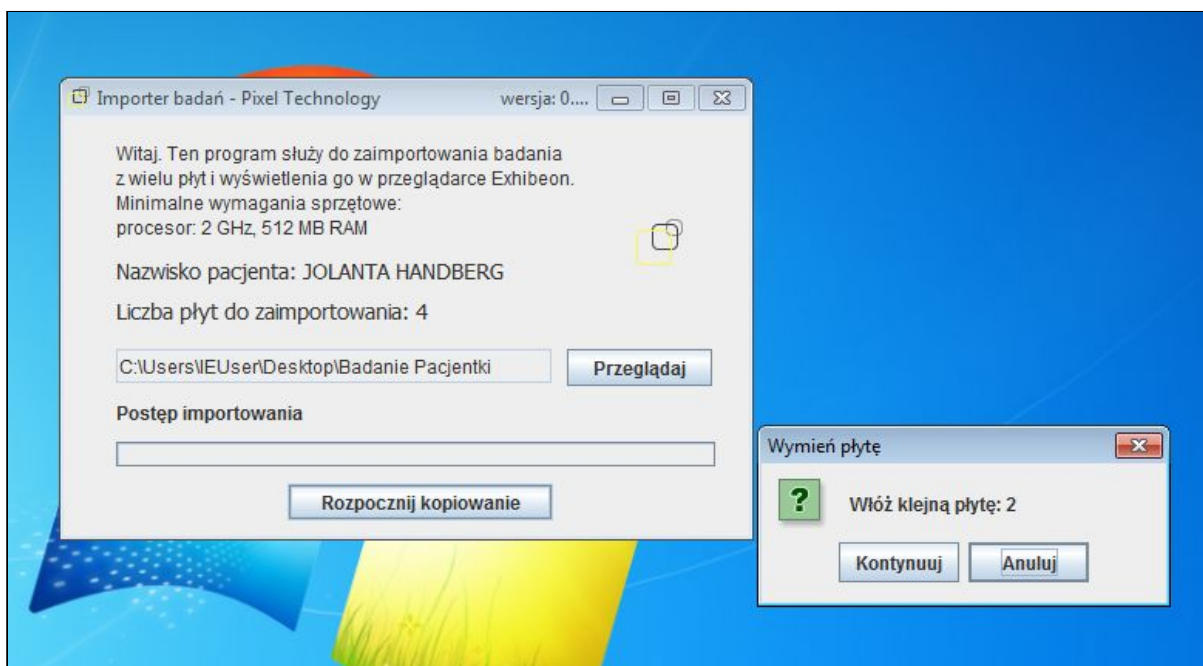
Importer badań - Pixel Technology wersja: 0....

Witaj. Ten program służy do zaimportowania badania z wielu płyt i wyświetlenia go w przeglądarce Exhibeon.
Minimalne wymagania sprzętowe:
procesor: 2 GHz, 512 MB RAM

Nazwisko pacjenta: JOLANTA HANDBERG

Liczba płyt do zaimportowania: 4

C:\Users\IEUser\Desktop\Badanie Pacjentki

Przeglądaj

Postęp importowania

Rozpocznij kopiowanie

Wymień płytę

?

Włóż kleją płytę: 2

Kontynuuj

Anuluj